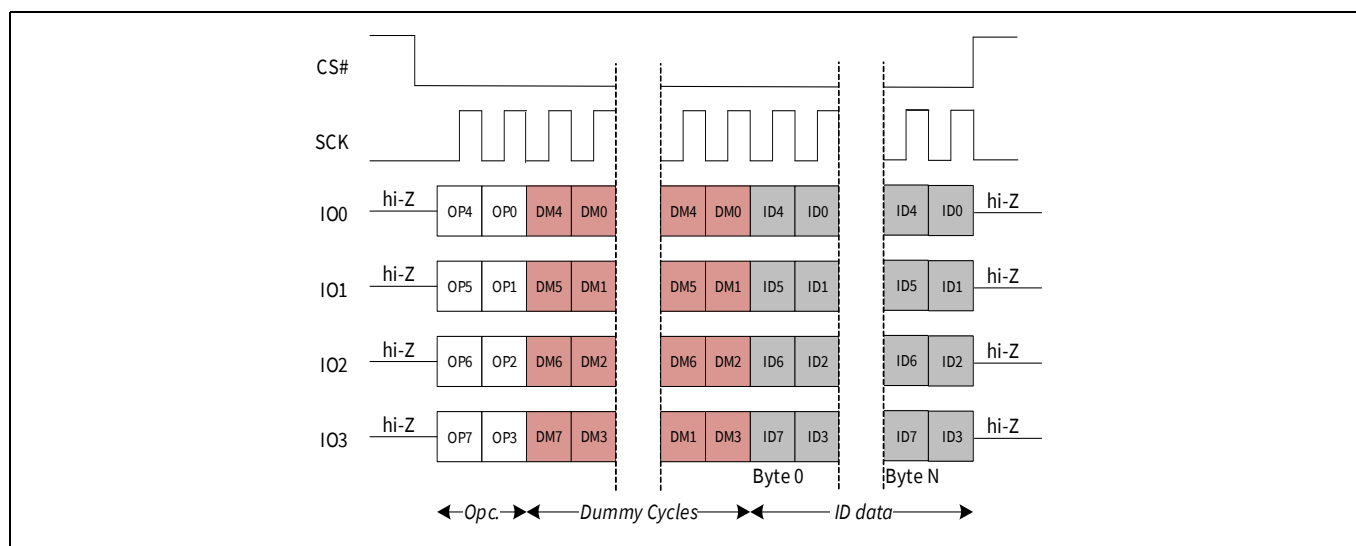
CS#

SCK

IO0 hi-Z OP4 OP0 DM4 DM0 DM4 DM0 ID4 ID0 ID4 ID0 hi-Z

IO1 hi-Z OP5 OP1 DM5 DM1 DM5 DM1 ID5 ID1 ID5 ID1 hi-Z

IO2 hi-Z OP6 OP2 DM6 DM2 DM6 DM2 ID6 ID2 ID6 ID2 hi-Z

IO3 hi-Z OP7 OP3 DM7 DM3 DM1 DM3 ID7 ID3 ID7 ID3 hi-Z

Byte 0 Byte N

Opc. Dummy Cycles ID data